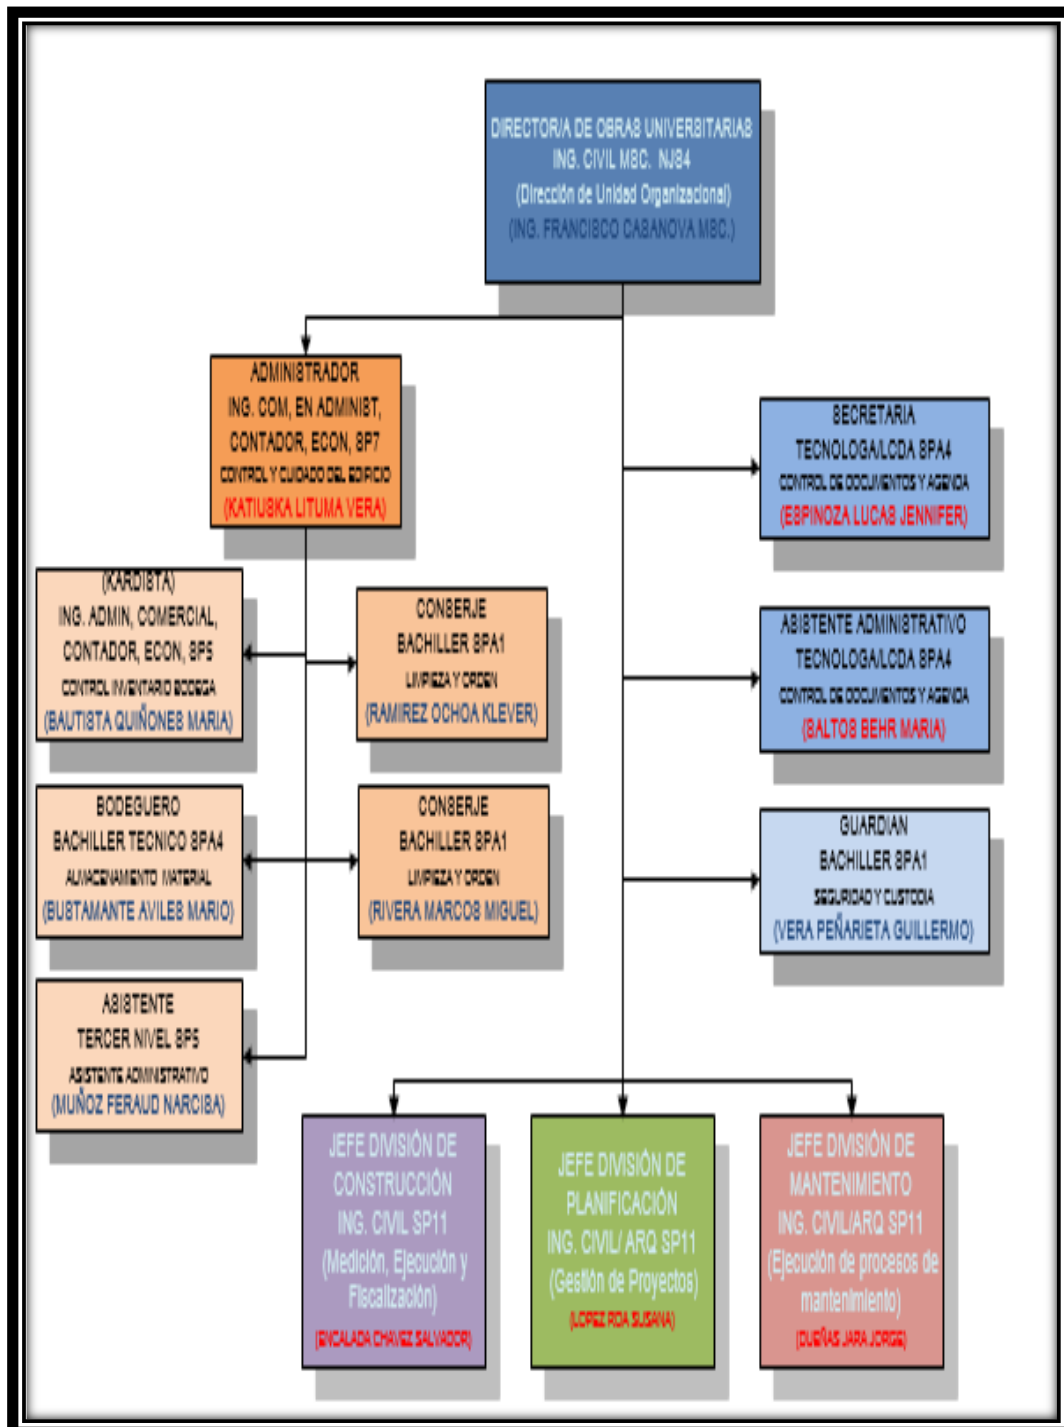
DIRECTOR/A DE OBRAS UNIVERSITARIAS
ING. CIVIL MSC. NJS4
(Dirección de Unidad Organizacional)
(ING. FRANCISCO CASANOVA MSC.)

ADMINISTRADOR
ING. COM, EN ADMINIST, CONTADOR, ECON, SP7
CONTROL Y CUIDADO DEL EDIFICIO
(KATIUSKA LITUMA VERA)

SECRETARIA
TECNOLOGA/LCDA SPA4
CONTROL DE DOCUMENTOS Y AGENDA
(ESPINOZA LUCAS JENNIFER)

(KARDISTA)
ING. ADMIN, COMERCIAL, CONTADOR, ECON, SP5
CONTROL INVENTARIO BODEGA
(BAUTISTA QUIÑONES MARIA)

CONSERJE
BACHILLER SPA1
LIMPIEZA Y ORDEN
(RAMIREZ OCHOA KLEVER)

ASISTENTE ADMINISTRATIVO
TECNOLOGA/LCDA SPA4
CONTROL DE DOCUMENTOS Y AGENDA
(BALTOS BEHR MARIA)

BODEGUERO
BACHILLER TECNICO SPA4
ALMACENAMIENTO MATERIAL
(BUSTAMANTE AVILES MARIO)

CONSERJE
BACHILLER SPA1
LIMPIEZA Y ORDEN
(RIVERA MARCOS MIGUEL)

GUARDIAN
BACHILLER SPA1
SEGURIDAD Y CUSTODIA
(VERA PEÑARIETA GUILLERMO)

ASISTENTE
TERCER NIVEL SP5
ASISTENTE ADMINISTRATIVO
(MUÑOZ FERAUD NARCISA)

JEFE DIVISIÓN DE CONSTRUCCIÓN
ING. CIVIL SP11
(Medición, Ejecución y Fiscalización)
(ENCALADA CHAVEZ SALVADOR)

JEFE DIVISIÓN DE PLANIFICACIÓN
ING. CIVIL/ ARQ SP11
(Gestión de Proyectos)
(LOPEZ ROA SUSANA)

JEFE DIVISIÓN DE MANTENIMIENTO
ING. CIVIL/ARQ SP11
(Ejecución de procesos de mantenimiento)
(DUEÑAS JARA JORGE)